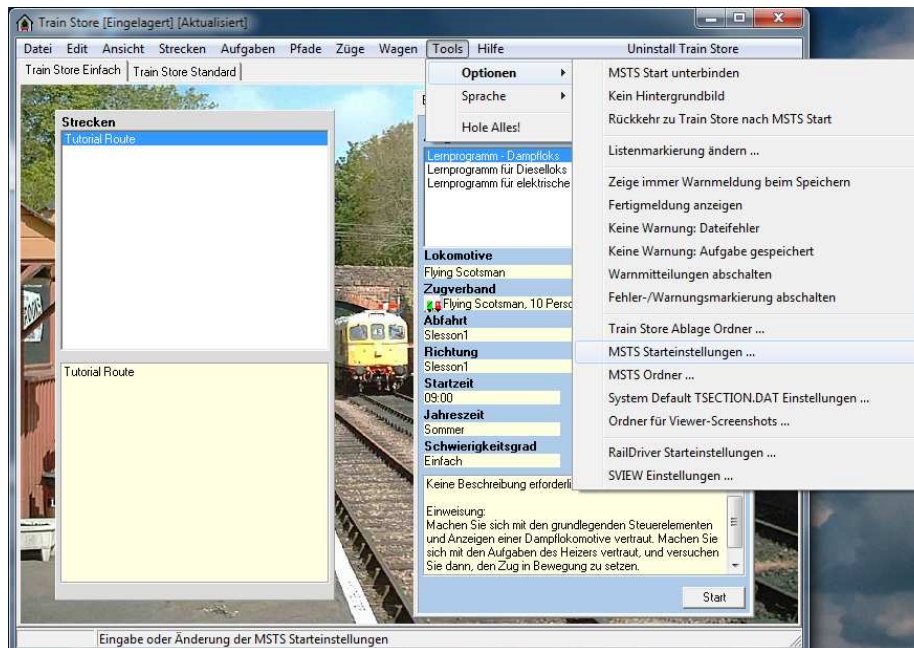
Train Store [Eingelagert] [Aktualisiert]

Datei Edit Ansicht Strecken Aufgaben Pfade Züge Wagen Tools Hilfe Uninstall Train Store

Train Store Einfach | Train Store Standard

Strecken
Tutorial Route

Tutorial Route

Optionen
Sprache
Hole Alles!

MSTS Start unterbinden
Kein Hintergrundbild
Rückkehr zu Train Store nach MSTS Start
Listenmarkierung ändern ...
Zeige immer Warnmeldung beim Speichern
Fertigmeldung anzeigen
Keine Warnung: Dateifehler
Keine Warnung: Aufgabe gespeichert
Warnmitteilungen abschalten
Fehler-/Warnungsmarkierung abschalten
Train Store Ablage Ordner ...
MSTS Starteinstellungen ...
MSTS Ordner ...
System Default TSECTION.DAT Einstellungen ...
Ordner für Viewer-Screenshots ...
RailDriver Starteinstellungen ...
SVIEW Einstellungen ...

Lernprogramm - Dampfloks
Lernprogramm für Diesellloks
Lernprogramm für elektrische

Lokomotive
Flying Scotsman
Zugverband
Flying Scotsman, 10 Perso
Abfahrt
Slesson1
Richtung
Slesson1
Startzeit
09:00
Jahreszeit
Sommer
Schwierigkeitsgrad
Einfach

Keine Beschreibung erforderli

Einweisung:
Machen Sie sich mit den grundlegenden Steuerelementen und Anzeigen einer Dampflokomotive vertraut. Machen Sie sich mit den Aufgaben des Heizers vertraut, und versuchen Sie dann, den Zug in Bewegung zu setzen.

Start

Eingabe oder Änderung der MSTS Starteinstellungen